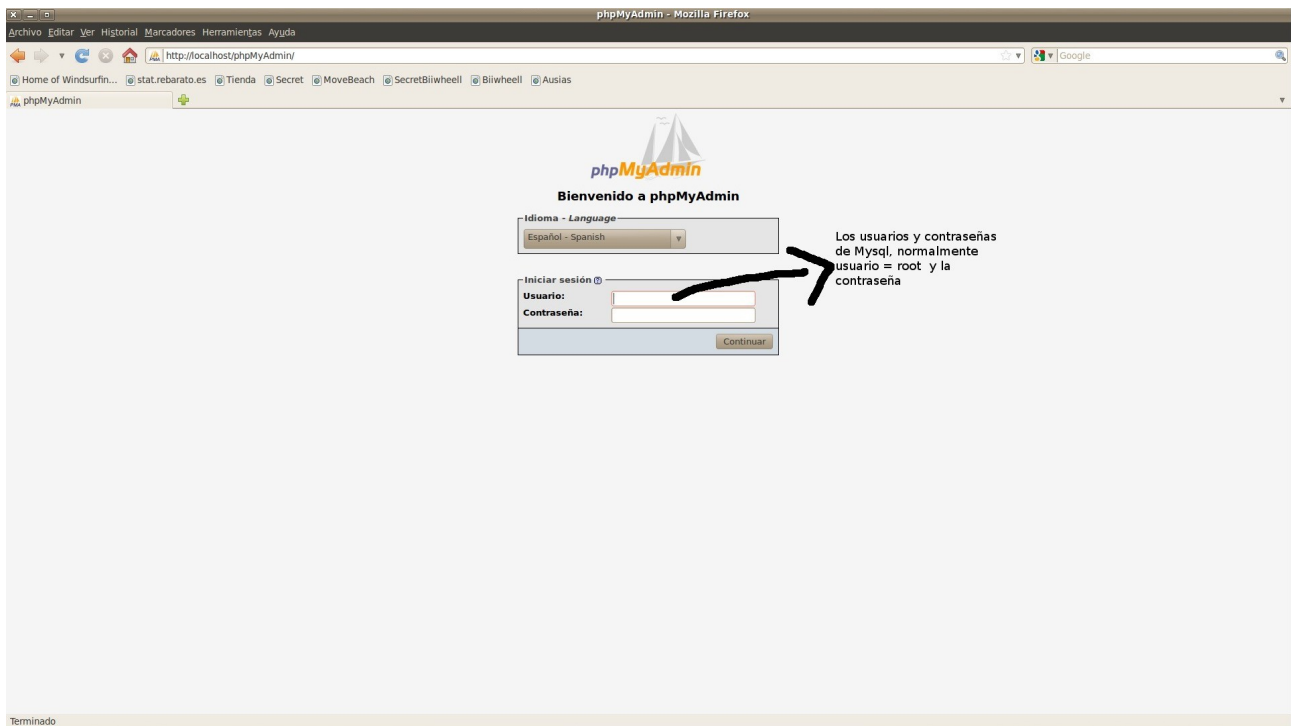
phpMyAdmin - Mozilla Firefox

Archivo Editar Ver Historial Marcadores Herramientas Ayuda

http://localhost/phpMyAdmin/

Google

Home of Windsurfin... stat.rebarato.es Tienda Secret MoveBeach SecretBiiwheell Biiwheell Ausias

phpMyAdmin

phpMyAdmin

Bienvenido a phpMyAdmin

Idioma - Language

Español - Spanish

Iniciar sesión

Usuario:

Contraseña:

Continuar

Los usuarios y contraseñas de Mysql, normalmente usuario = root y la contraseña

Terminado